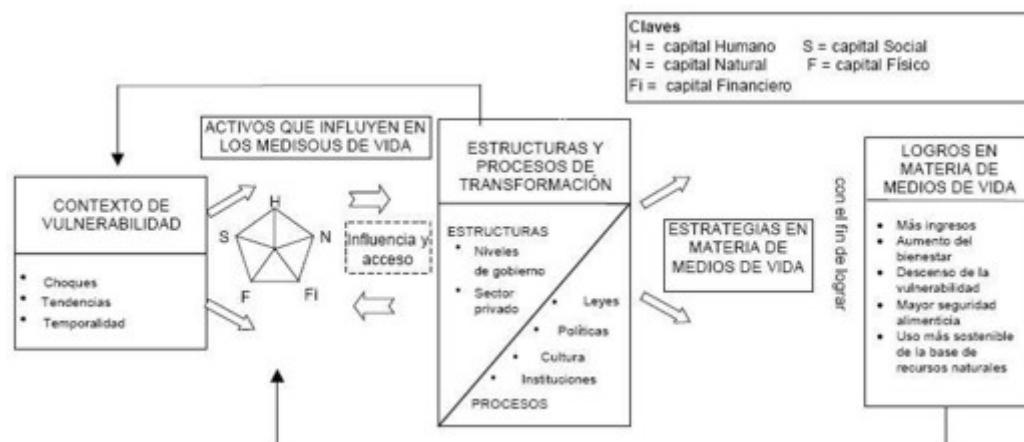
Claves
H = capital Humano S = capital Social
N = capital Natural F = capital Físico
Fi = capital Financiero

ACTIVOS QUE INFLUYEN EN LOS MEDISOUS DE VIDA

CONTEXTO DE VULNERABILIDAD

• Choques
• Tendencias
• Temporalidad

H
S
N
F
Fi

Influencia y acceso

ESTRUCTURAS Y PROCESOS DE TRANSFORMACIÓN

ESTRUCTURAS
• Niveles de gobierno
• Sector privado
• Leyes
• Políticas
• Cultura
• Instituciones
PROCESOS

ESTRATEGIAS EN MATERIA DE MEDIOS DE VIDA

con el fin de lograr

LOGROS EN MATERIA DE MEDIOS DE VIDA

• Más ingresos
• Aumento del bienestar
• Descenso de la vulnerabilidad
• Mayor seguridad alimenticia
• Uso más sostenible de la base de recursos naturales